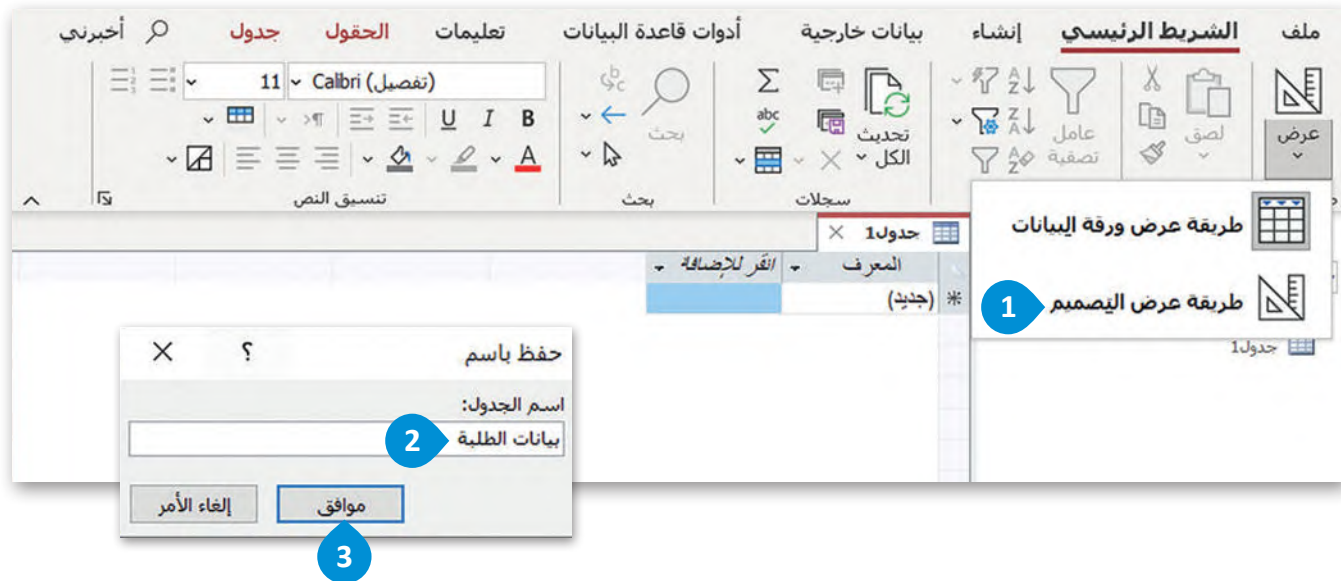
ملف الشريط الرئيسي إنشاء بيانات خارجية أدوات قاعدة البيانات تعليمات الحقول جدول أخبرني

عرض
لصق
عامل تصفية
تحديث الكل
سجلات
بحث
بحث
Calibri (تفصيل) 11
B I U
A
تنسيق النص

طريقة عرض ورقة البيانات
1 طريقة عرض التصميم
جدول1

جدول1
المعرف
انقر للإضافة
(جديد)

حفظ باسم ؟
اسم الجدول:
2 بيانات الطلبة
موافق
إلغاء الأمر
3